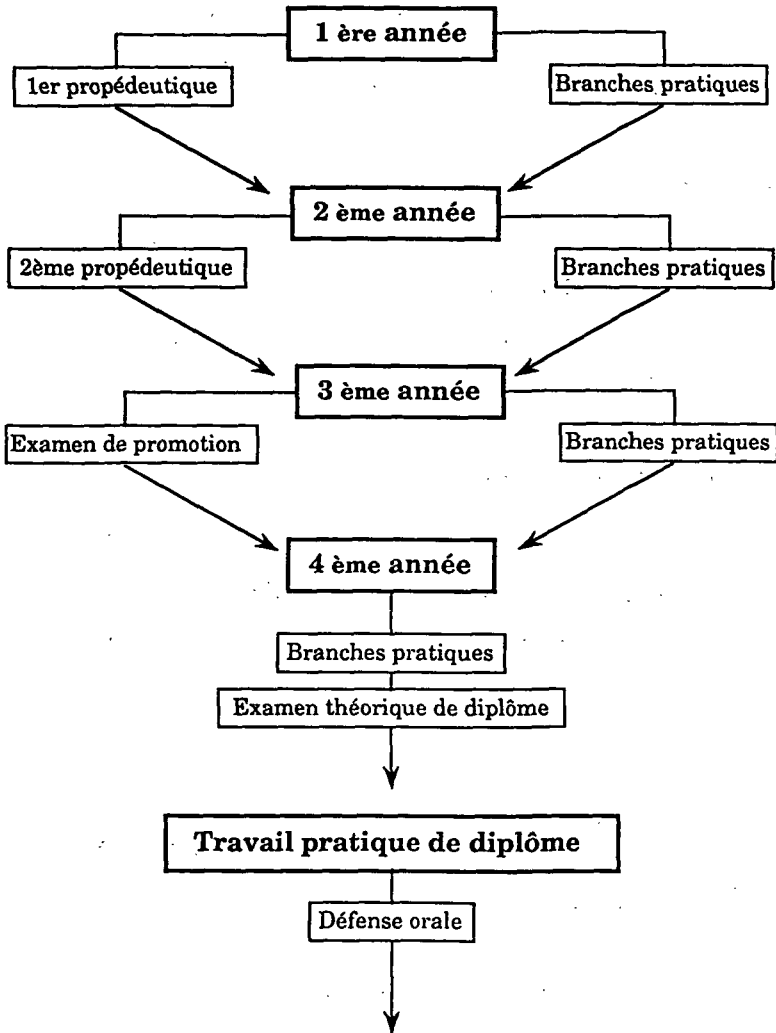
1 ère année

1er propédeutique

Branches pratiques

2 ème année

2ème propédeutique

Branches pratiques

3 ème année

Examen de promotion

Branches pratiques

4 ème année

Branches pratiques

Examen théorique de diplôme

Travail pratique de diplôme

Défense orale